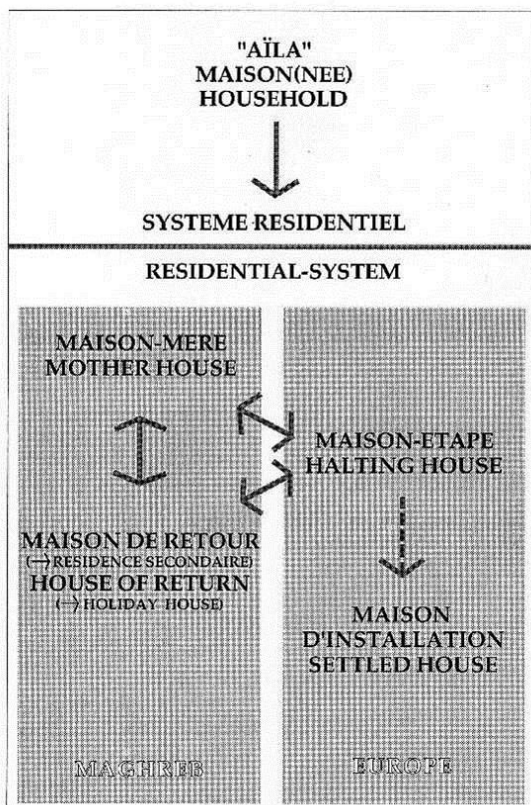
"AÏLA"
MAISON(NEE)
HOUSEHOLD

SYSTEME RESIDENTIEL

RESIDENTIAL-SYSTEM

MAISON-MERE
MOTHER HOUSE

MAISON DE RETOUR
(→ RESIDENCE SECONDAIRE)
HOUSE OF RETURN
(→ HOLIDAY HOUSE)

MAGHREB

MAISON-ETAPE
HALTING HOUSE

MAISON
D'INSTALLATION
SETTLED HOUSE

EUROPE